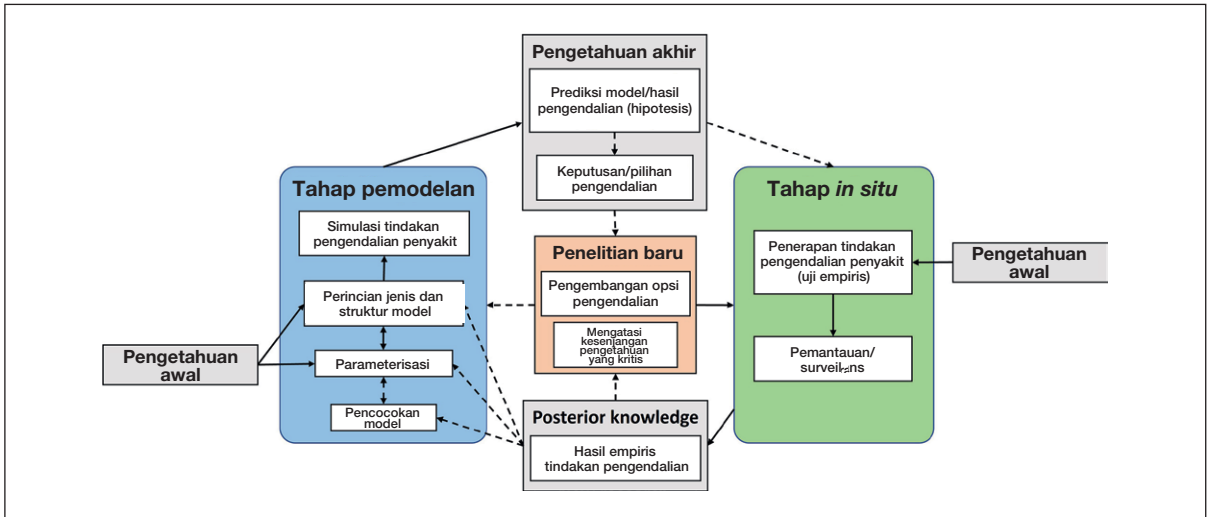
Pengetahuan akhir

Prediksi model/hasil pengendalian (hipotesis)

Keputusan/pilihan pengendalian

Tahap pemodelan

Simulasi tindakan pengendalian penyakit

Perincian jenis dan struktur model

Parameterisasi

Pencocokan model

Pengetahuan awal

Penelitian baru

Pengembangan opsi pengendalian

Mengatasi kesenjangan pengetahuan yang kritis

Posterior knowledge

Hasil empiris tindakan pengendalian

Tahap in situ

Penerapan tindakan pengendalian penyakit (uji empiris)

Pemantauan/ surveilans

Pengetahuan awal